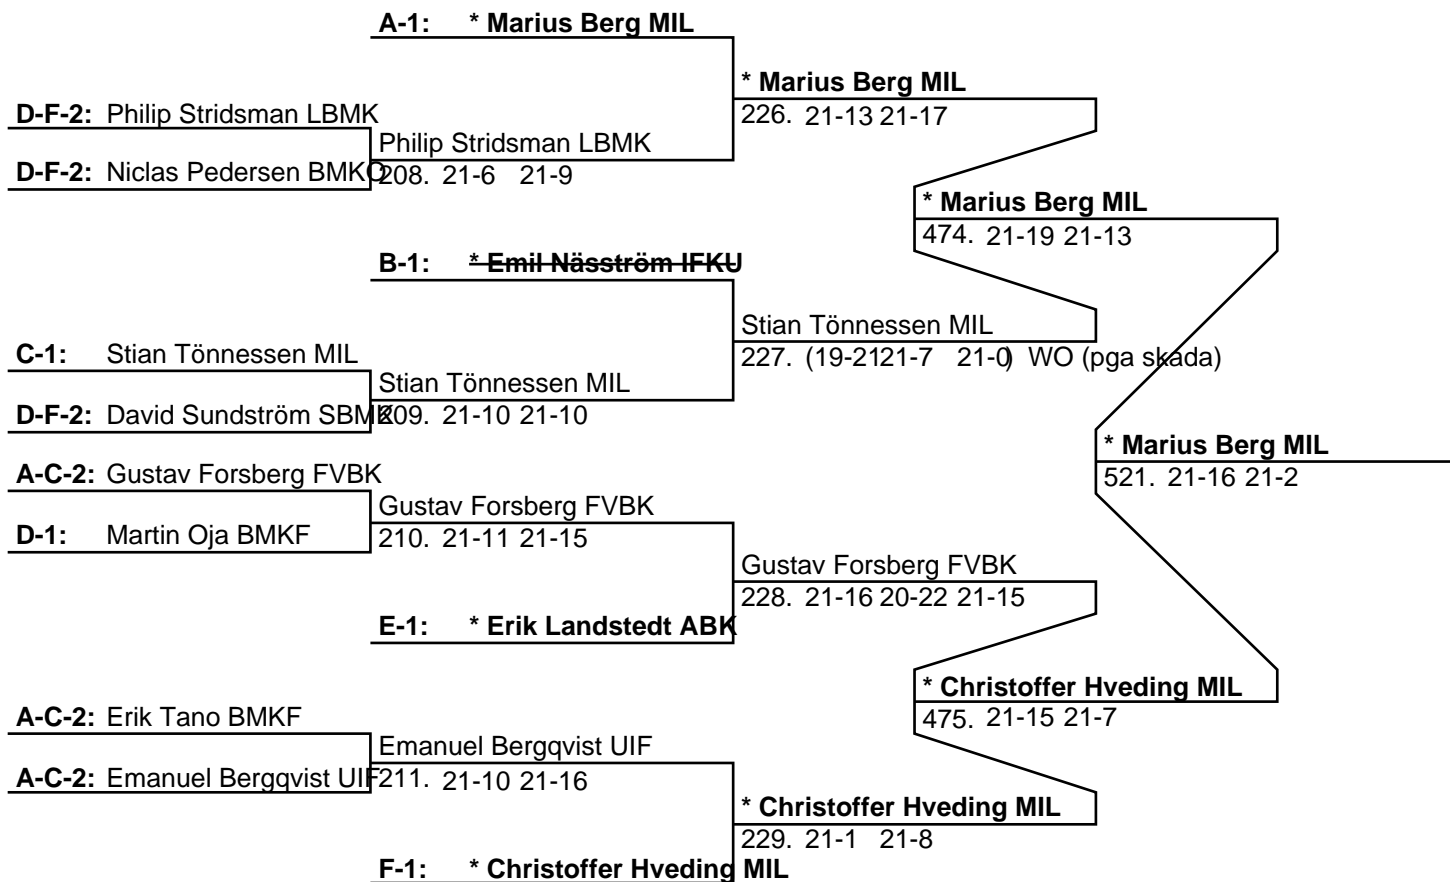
A-1: * Marius Berg MIL

* Marius Berg MIL
226. 21-13 21-17

D-F-2: Philip Stridsman LBMK

Philip Stridsman LBMK

D-F-2: Niclas Pedersen BMKO
208. 21-6 21-9

* Marius Berg MIL
474. 21-19 21-13

B-1: ~~* Emil Näsström IFKU~~

Stian Tönnessen MIL
227. (19-21 21-7 21-0) WO (pga skada)

C-1: Stian Tönnessen MIL

Stian Tönnessen MIL

D-F-2: David Sundström SBMK
209. 21-10 21-10

* Marius Berg MIL
521. 21-16 21-2

A-C-2: Gustav Forsberg FVBK

Gustav Forsberg FVBK

D-1: Martin Oja BMKF
210. 21-11 21-15

Gustav Forsberg FVBK
228. 21-16 20-22 21-15

E-1: * Erik Landstedt ABK

* Christoffer Hveding MIL
475. 21-15 21-7

A-C-2: Erik Tano BMKF

Emanuel Bergqvist UIF

A-C-2: Emanuel Bergqvist UIF
211. 21-10 21-16

* Christoffer Hveding MIL
229. 21-1 21-8

F-1: * Christoffer Hveding MIL